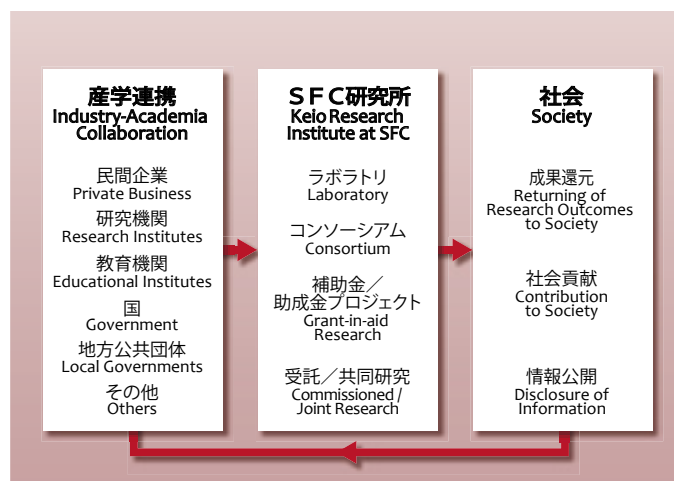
産学連携
Industry-Academia Collaboration

民間企業
Private Business

研究機関
Research Institutes

教育機関
Educational Institutes

国
Government

地方公共団体
Local Governments

その他
Others

ＳＦＣ研究所
Keio Research Institute at SFC

ラボラトリ
Laboratory

コンソーシアム
Consortium

補助金／助成金プロジェクト
Grant-in-aid Research

受託／共同研究
Commissioned / Joint Research

社会
Society

成果還元
Returning of Research Outcomes to Society

社会貢献
Contribution to Society

情報公開
Disclosure of Information